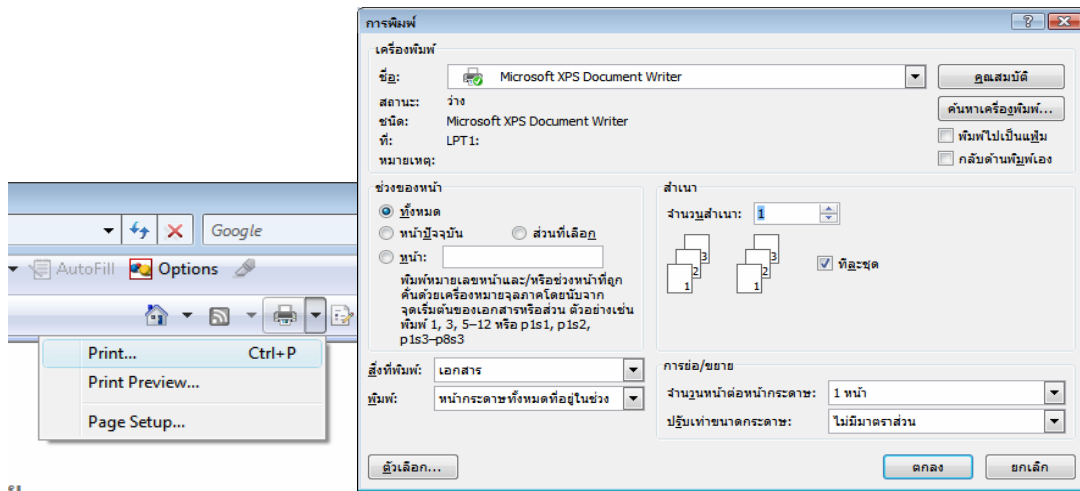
Google

AutoFill Options

Print... Ctrl+P
Print Preview...
Page Setup...

การพิมพ์

เครื่องพิมพ์
ชื่อ: Microsoft XPS Document Writer
คุณสมบัติ
สถานะ: ว่าง
ชนิด: Microsoft XPS Document Writer
ที่: LPT1:
หมายเหตุ:
ค้นหาเครื่องพิมพ์...
พิมพ์ไปเป็นแฟ้ม
กลับด้านพิมพ์เอง

ช่วงของหน้า
ทั้งหมด
หน้าปัจจุบัน
ส่วนที่เลือก
หน้า:
พิมพ์หมายเลขหน้าและ/หรือช่วงหน้าที่ถูกคั่นด้วยเครื่องหมายจุลภาคโดยนับจากจุดเริ่มต้นของเอกสารหรือส่วน ตัวอย่างเช่น พิมพ์ 1, 3, 5–12 หรือ p1s1, p1s2, p1s3–p8s3

สำเนา
จำนวนสำเนา: 1
3 2 1
3 2 1
ทีละชุด

สิ่งที่พิมพ์: เอกสาร
พิมพ์: หน้ากระดาษทั้งหมดที่อยู่ในช่วง

การย่อ/ขยาย
จำนวนหน้าต่อหน้ากระดาษ: 1 หน้า
ปรับเท่าขนาดกระดาษ: ไม่มีมาตราส่วน

ตัวเลือก...
ตกลง
ยกเลิก